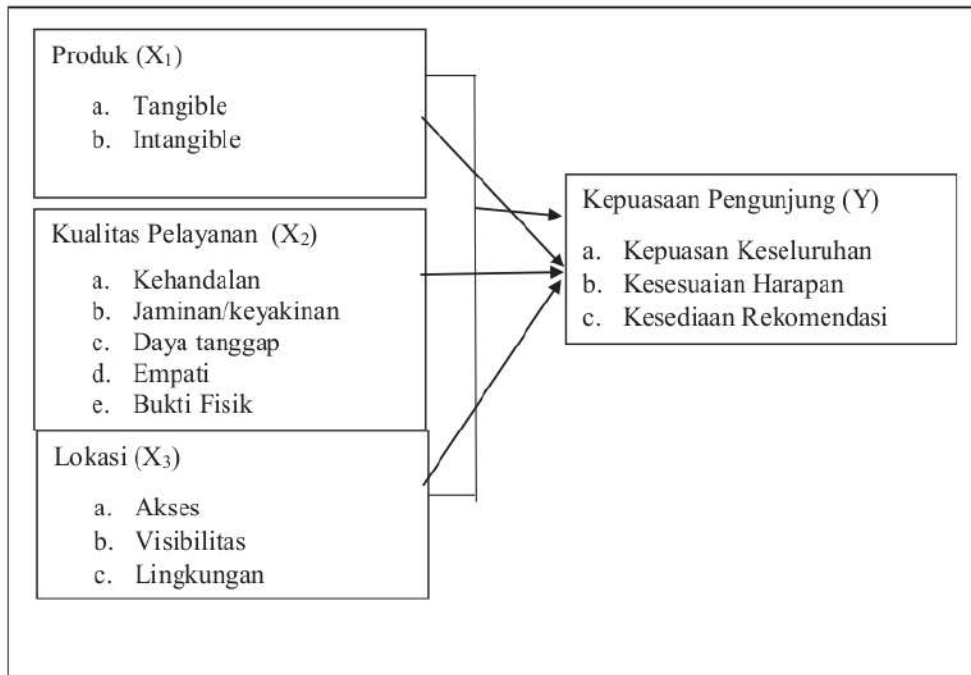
Produk ($X_1$)

a. Tangible
b. Intangible

Kualitas Pelayanan ($X_2$)

a. Kehandalan
b. Jaminan/keyakinan
c. Daya tanggap
d. Empati
e. Bukti Fisik

Lokasi ($X_3$)

a. Akses
b. Visibilitas
c. Lingkungan

Kepuasaan Pengunjung (Y)

a. Kepuasan Keseluruhan
b. Kesesuaian Harapan
c. Kesediaan Rekomendasi